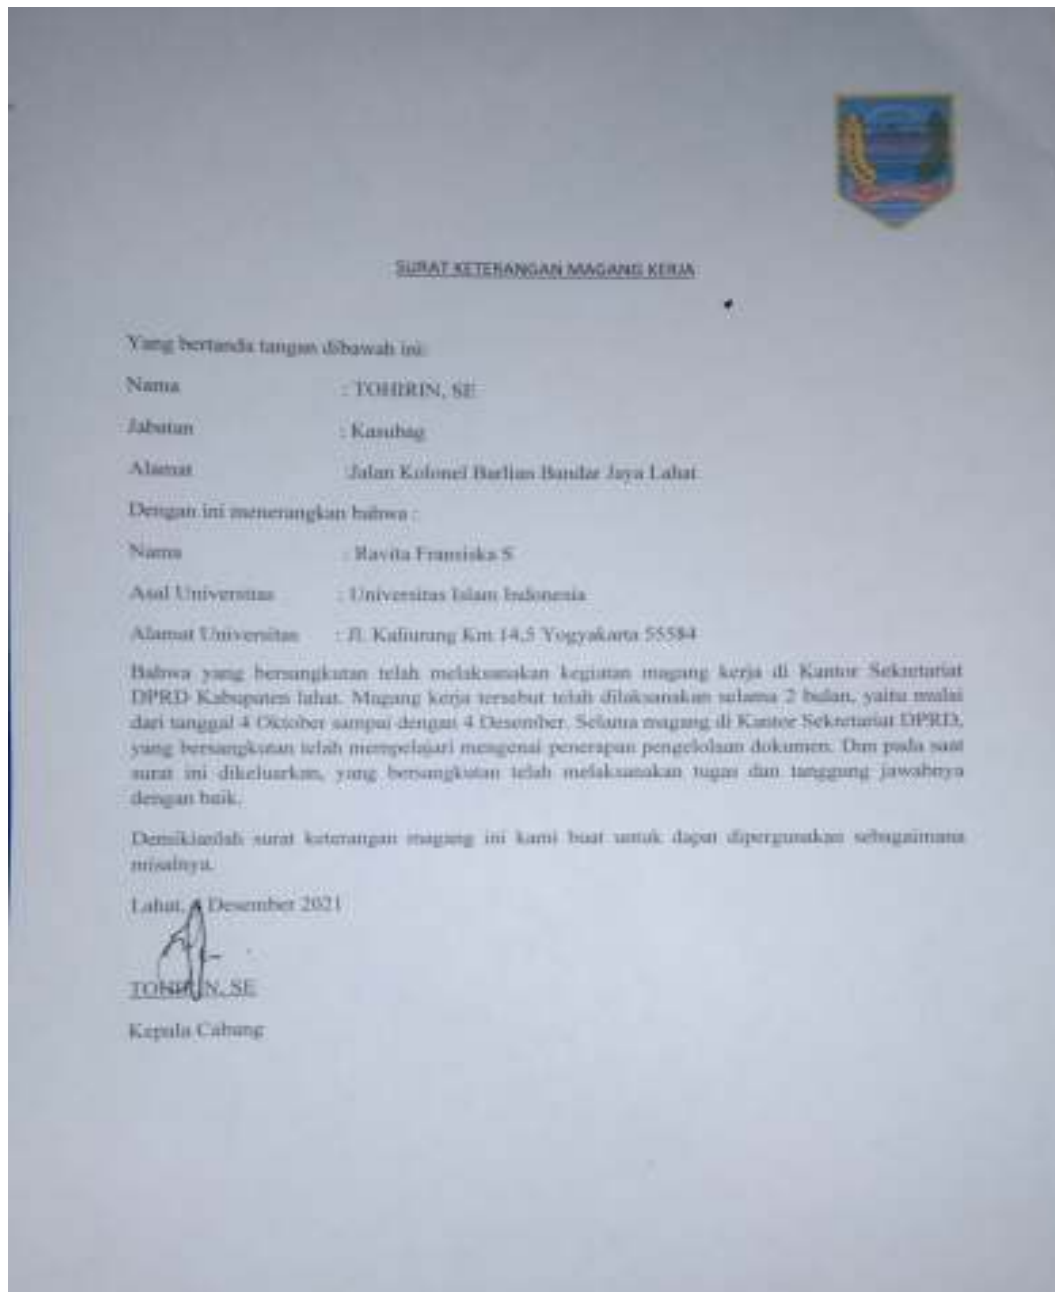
SURAT KETERANGAN MAGANG KERJA

Yang bertanda tangan dibawah ini:

Nama : TOHIRIN, SE

Jabatan : Kasubag

Alamat : Jalan Kolonel Barlian Bandar Jaya Lahat

Dengan ini menerangkan bahwa :

Nama : Ravita Fransiska S

Asal Universitas : Universitas Islam Indonesia

Alamat Universitas : Jl. Kaliurang Km 14,5 Yogyakarta 55584

Bahwa yang bersangkutan telah melaksanakan kegiatan magang kerja di Kantor Sekretariat DPRD Kabupaten lahat. Magang kerja tersebut telah dilaksanakan selama 2 bulan, yaitu mulai dari tanggal 4 Oktober sampai dengan 4 Desember. Selama magang di Kantor Sekretariat DPRD, yang bersangkutan telah mempelajari mengenai penerapan pengelolaan dokumen. Dan pada saat surat ini dikeluarkan, yang bersangkutan telah melaksanakan tugas dan tanggung jawabnya dengan baik.

Demikianlah surat keterangan magang ini kami buat untuk dapat dipergunakan sebagaimana misalnya.

Lahat, 4 Desember 2021

TOHIRIN, SE

Kepala Cabang